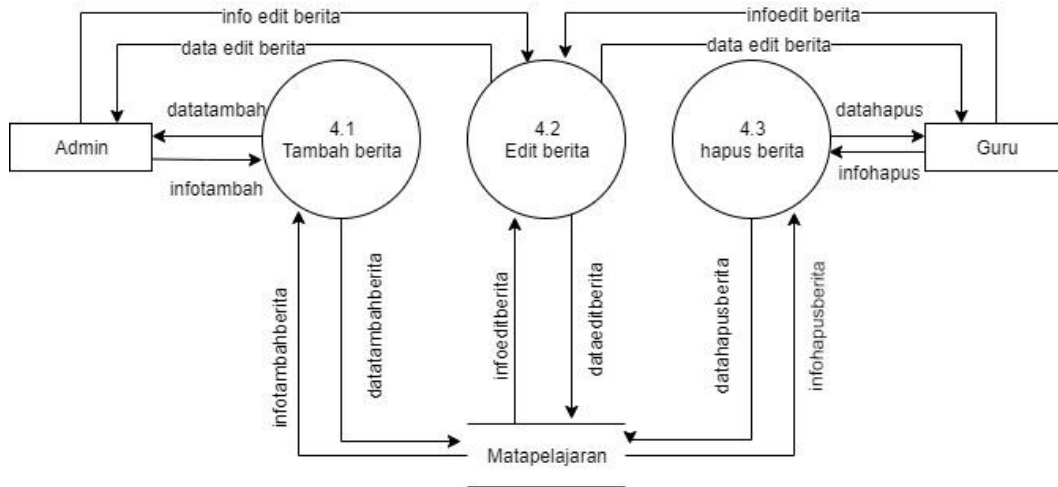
info edit berita
data edit berita
infoedit berita
data edit berita
Admin
datatambah
infotambah
4.1
Tambah berita
4.2
Edit berita
4.3
hapus berita
datahapus
infohapus
Guru
infotambahberita
datatambahberita
infoeditberita
dataeditberita
datahapusberita
infohapusberita
Matapelajaran